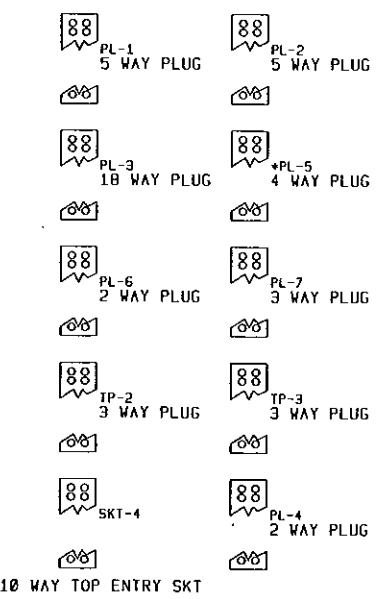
88
PL-1
5 WAY PLUG

88
PL-2
5 WAY PLUG

88
PL-3
10 WAY PLUG

88
*PL-5
4 WAY PLUG

88
PL-6
2 WAY PLUG

88
PL-7
3 WAY PLUG

88
TP-2
3 WAY PLUG

88
TP-3
3 WAY PLUG

88
SKT-4

88
PL-4
2 WAY PLUG

10 WAY TOP ENTRY SKT